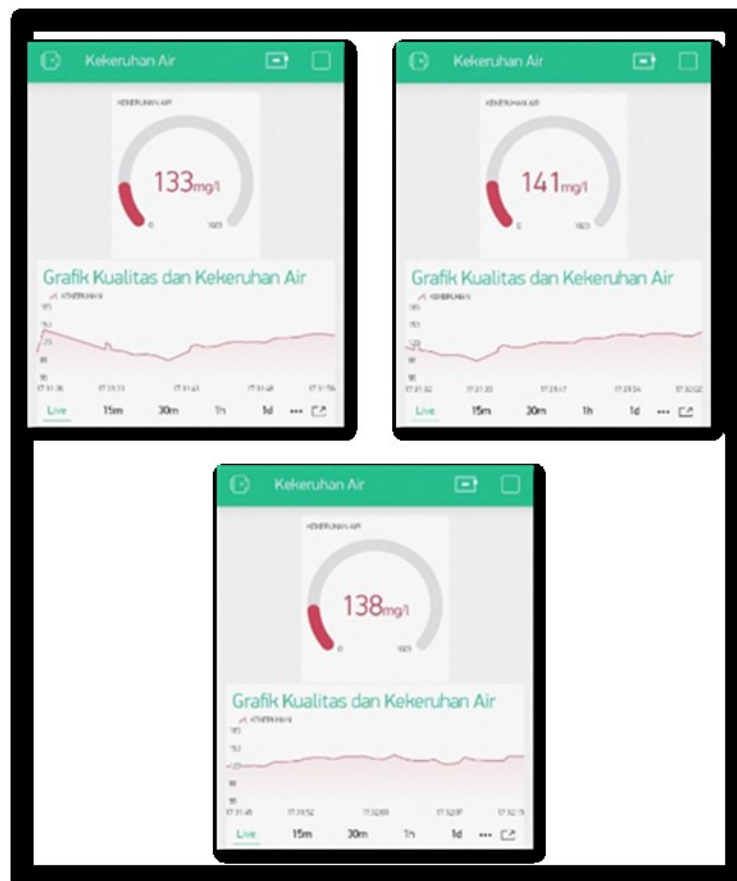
Kekeruhan Air

KEKERUHAN AIR

133mg/l

0

1023

Grafik Kualitas dan Kekeruhan Air

KEKERUHAN

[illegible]

17:31:36

17:31:13

17:31:41

17:31:48

17:31:56

Live 15m 30m 1h 1d ···

Kekeruhan Air

KEKERUHAN AIR

141mg/l

0

1023

Grafik Kualitas dan Kekeruhan Air

KEKERUHAN

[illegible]

17:31:32

17:31:20

17:31:47

17:31:54

17:32:02

Live 15m 30m 1h 1d ···

Kekeruhan Air

KEKERUHAN AIR

138mg/l

0

1023

Grafik Kualitas dan Kekeruhan Air

KEKERUHAN

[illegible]

17:31:45

17:31:52

17:32:00

17:32:07

17:32:15

Live 15m 30m 1h 1d ···